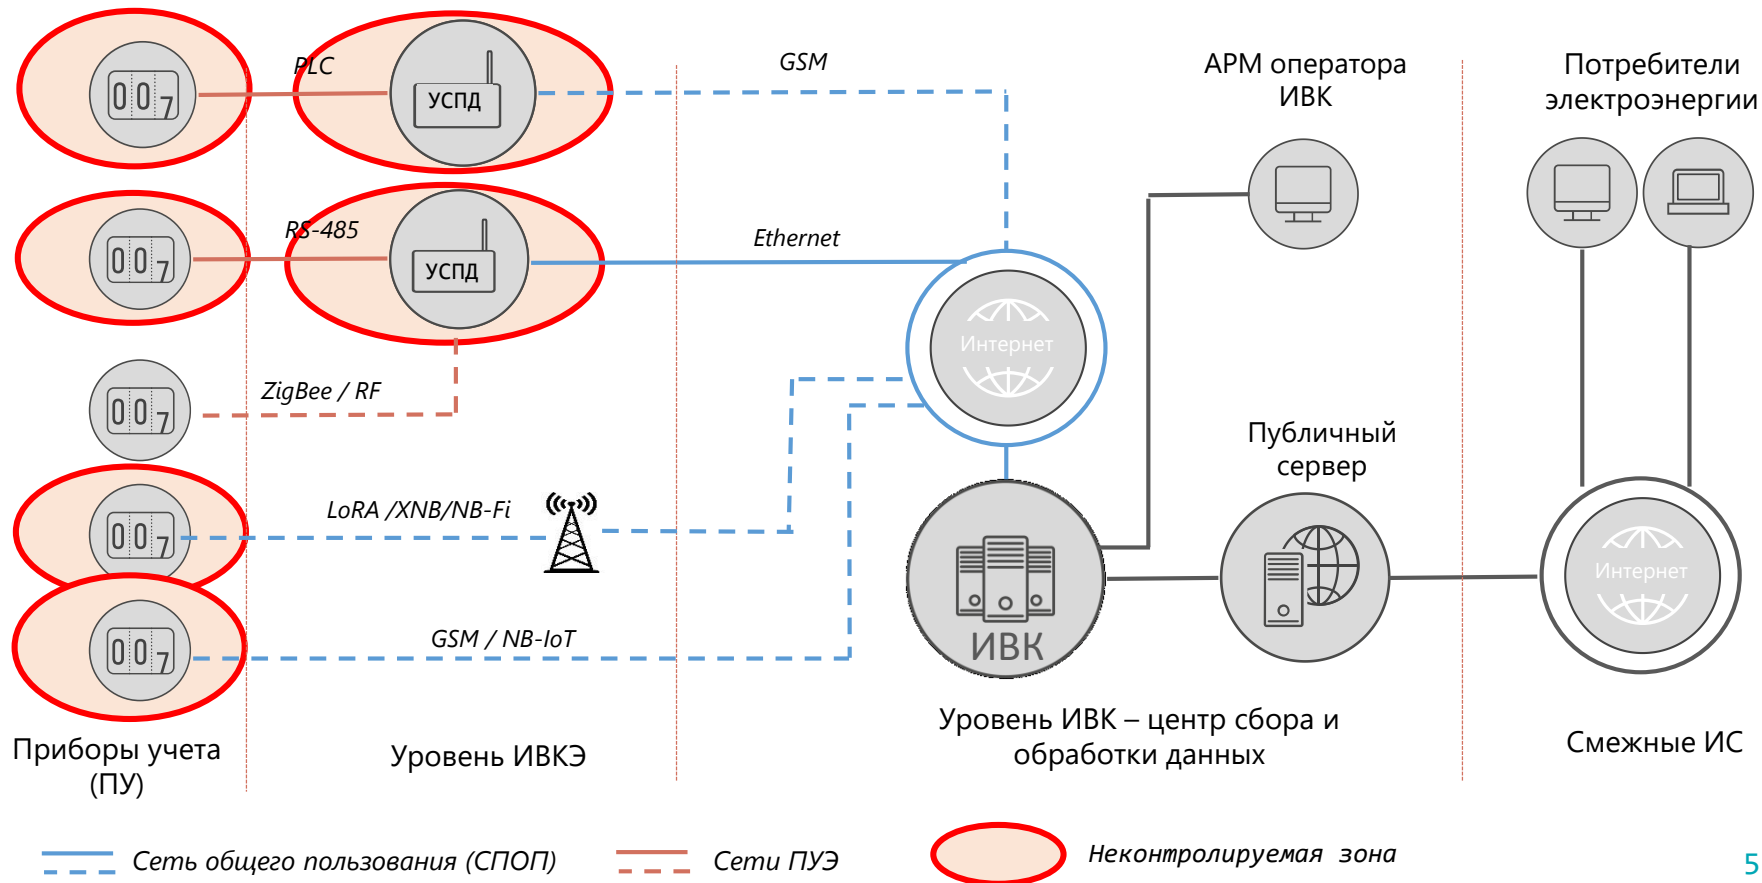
007 PLC УСПД GSM

АРМ оператора ИВК

Потребители электроэнергии

007 RS-485 УСПД Ethernet

Интернет

007 ZigBee / RF

Публичный сервер

007 LoRA /XNB/NB-Fi

007 GSM / NB-IoT

ИВК

Интернет

Приборы учета (ПУ)

Уровень ИВКЭ

Уровень ИВК – центр сбора и обработки данных

Смежные ИС

Сеть общего пользования (СПОП)

Сети ПУЭ

Неконтролируемая зона

5